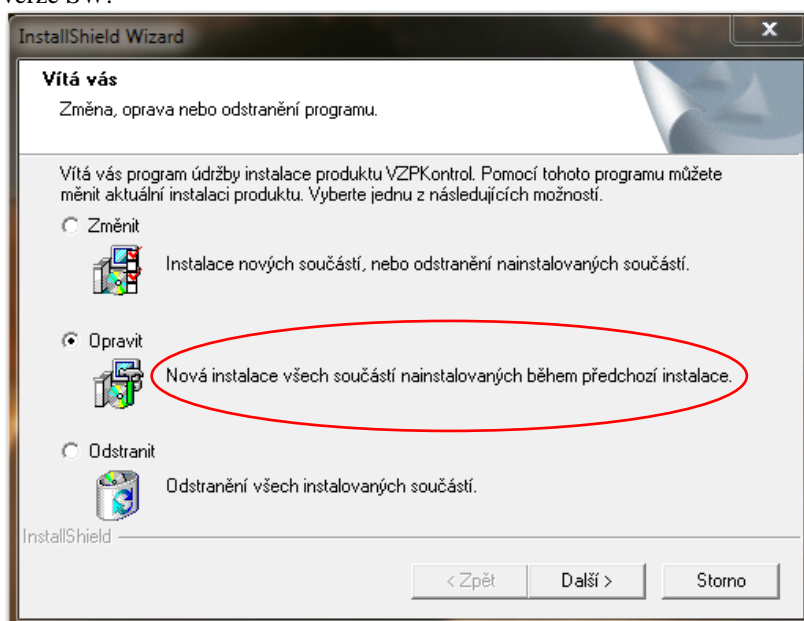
verze SW:

InstallShield Wizard

x

Vítá vás

Změna, oprava nebo odstranění programu.

Vítá vás program údržby instalace produktu VZPKontrol. Pomocí tohoto programu můžete měnit aktuální instalaci produktu. Vyberte jednu z následujících možností.

Změnit

Instalace nových součástí, nebo odstranění nainstalovaných součástí.

Opravit

Nová instalace všech součástí nainstalovaných během předchozí instalace.

Odstranit

Odstranění všech instalovaných součástí.

InstallShield

< Zpět

Další >

Storno